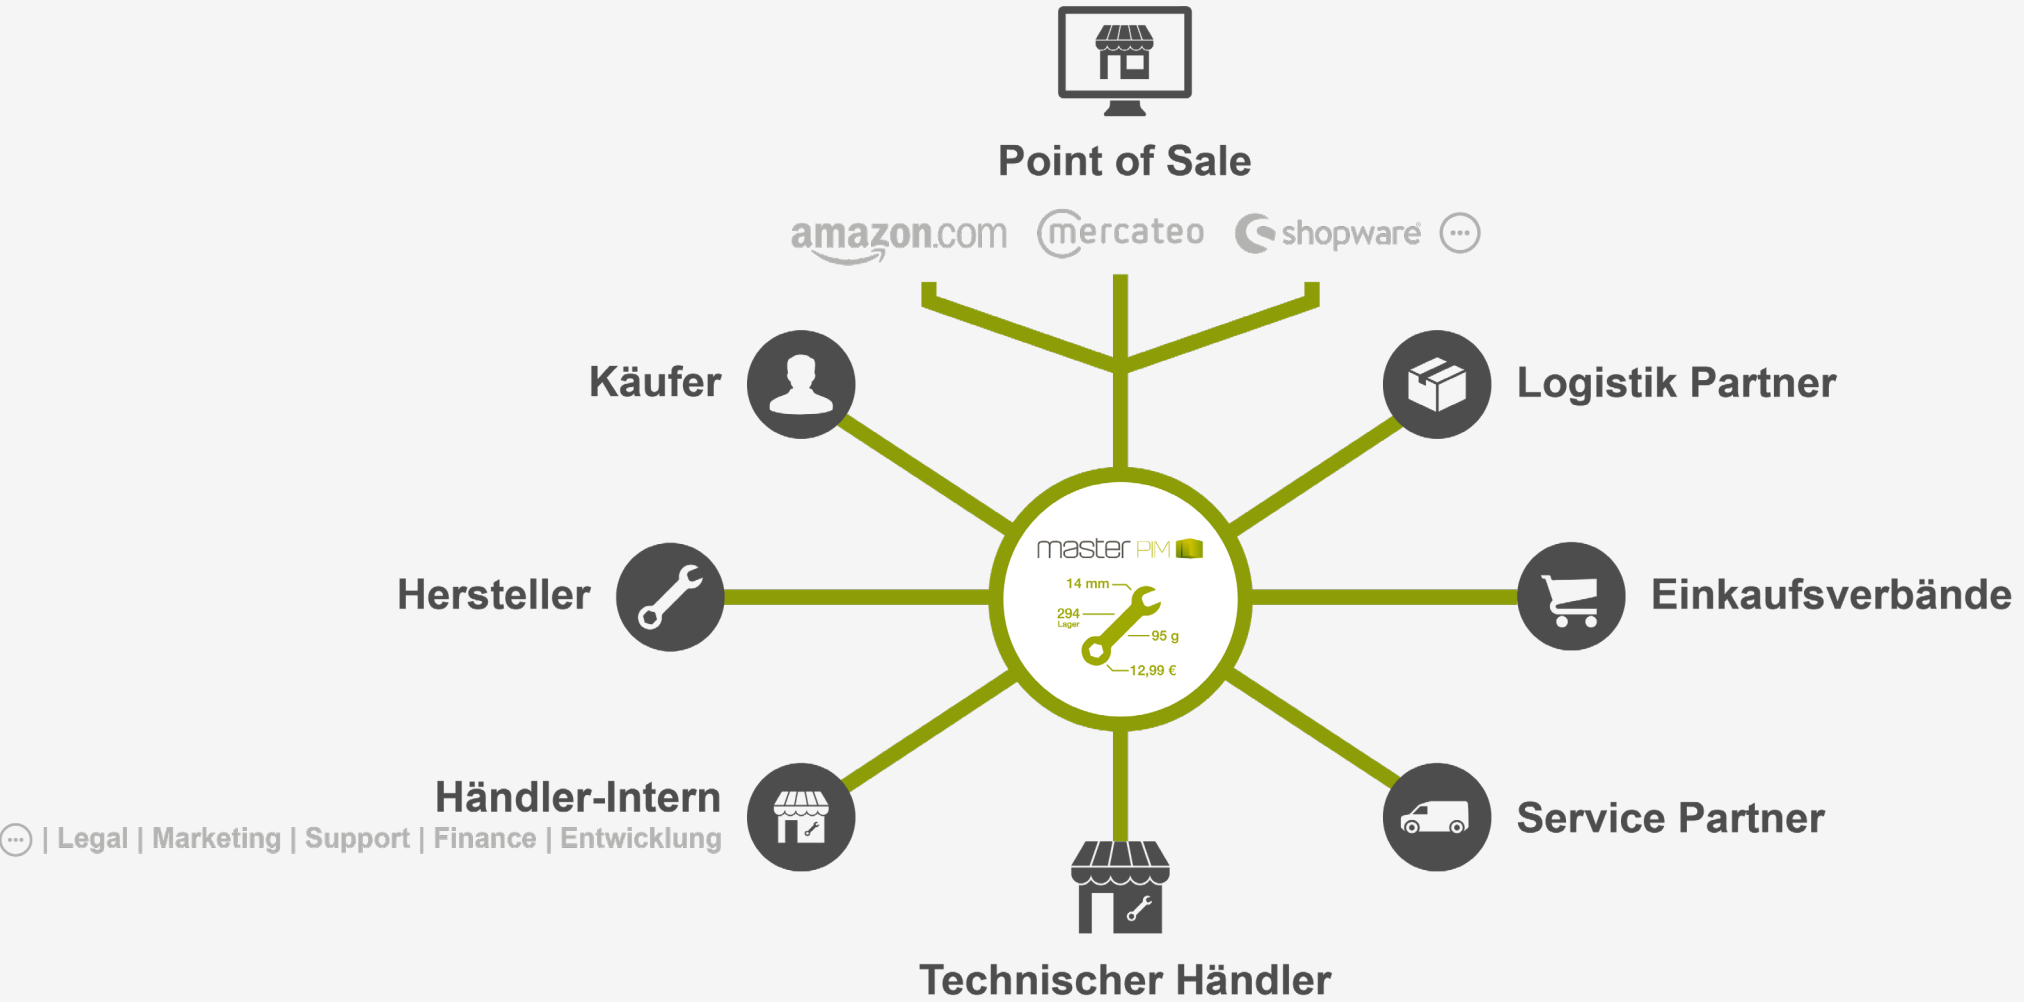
Point of Sale

amazon.com mercateo shopware ···

Käufer

Logistik Partner

Hersteller

master PIM

14 mm

294 Lager

95 g

12,99 €

Einkaufsverbände

Händler-Intern

··· | Legal | Marketing | Support | Finance | Entwicklung

Service Partner

Technischer Händler